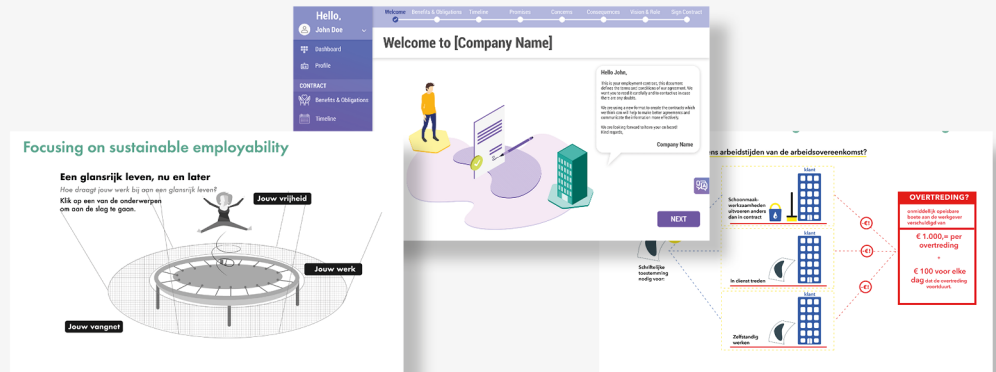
Hello,
John Doe

Dashboard
Profile
CONTRACT
Benefits & Obligations
Timeline

Welcome | Benefits & Obligations | Timeline | Premises | Concerns | Consequences | Vision & Role | Sign Contract

Welcome to [Company Name]

Hello John,

This is your employment contract, this document defines the terms and conditions of our agreement. We want you to read it carefully and be sure to accept them if you have any doubts.

We are using a new format to create the contracts which we think will help to make better agreements and communicate the information more effectively.

We are looking forward to have you on board!
Kind regards,

Company Name

NEXT

Focusing on sustainable employability

Een glansrijk leven, nu en later
Hoe draagt jouw werk bij aan een glansrijk leven?
Klik op een van de onderwerpen om aan de slag te gaan.

Jouw vrijheid
Jouw werk
Jouw vangnet

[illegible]ons arbeidstijden van de arbeidsovereenkomst?

klant
Schoonmaakwerkzaamheden uitvoeren anders dan in contract

klant
In dienst treden

klant
Zelfstandig werken

Schriftelijke toestemming nodig voor:

OVERTREDING?
onmiddellijk opeisbare boete aan de werkgever verschuldigd van

€ 1.000,= per overtreding
+
€ 100 voor elke dag dat de overtreding voortduurt.